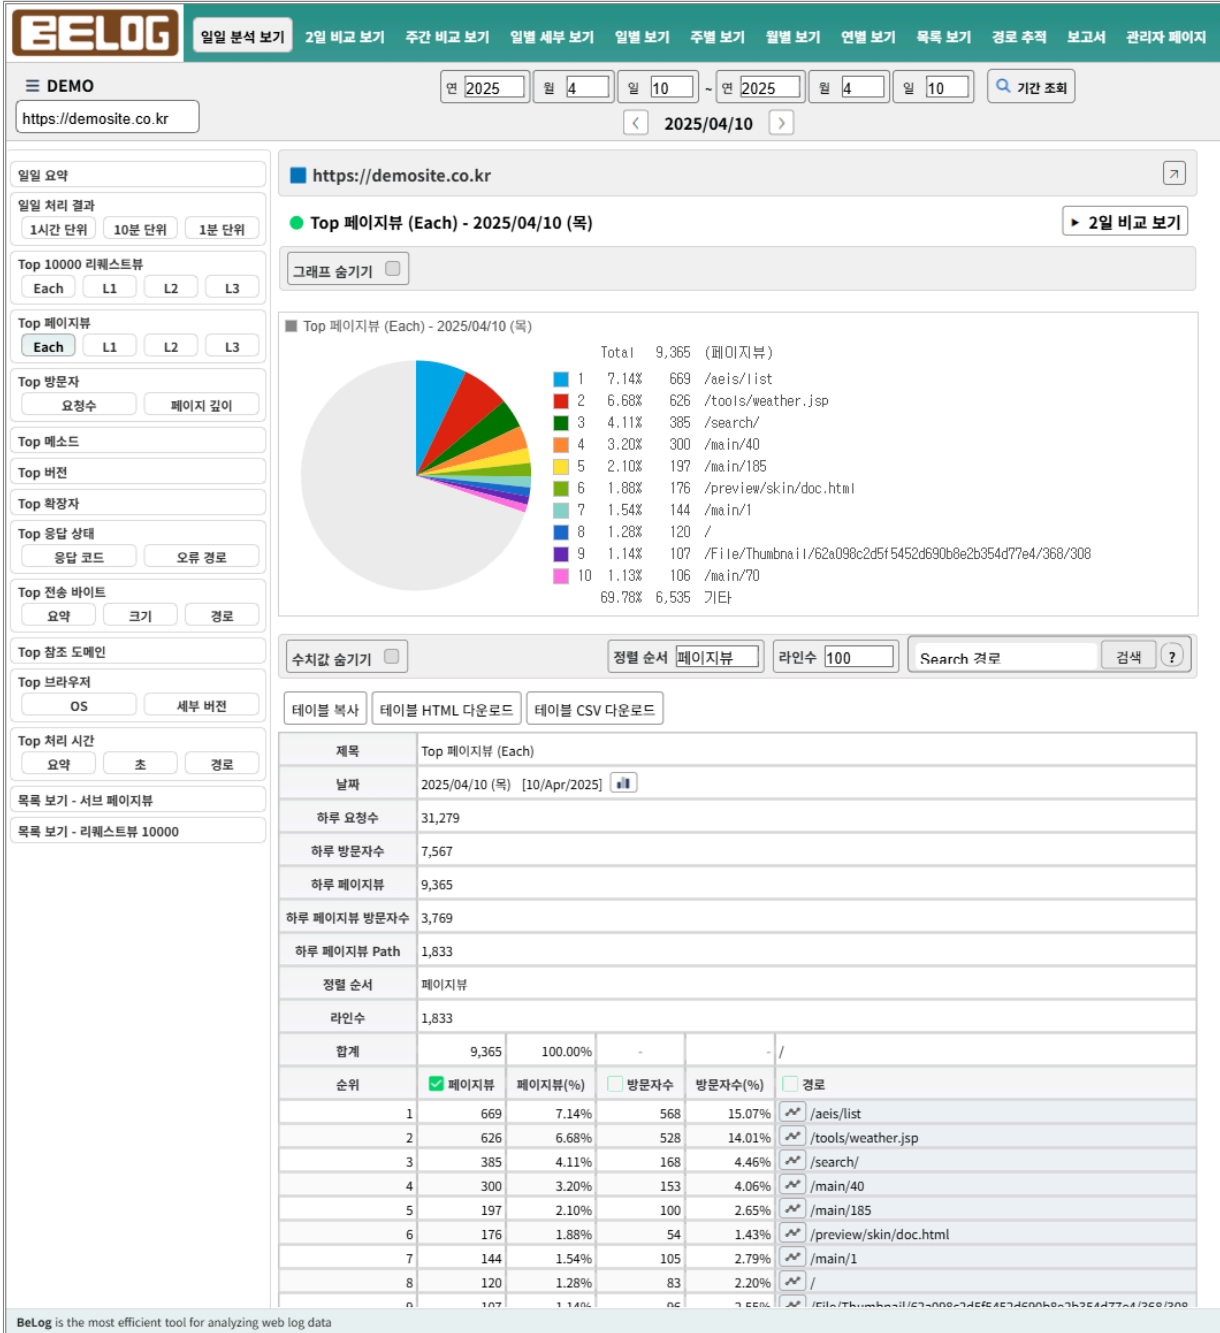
BELOG

일일 분석 보기 2일 비교 보기 주간 비교 보기 일별 세부 보기 일별 보기 주별 보기 월별 보기 연별 보기 목록 보기 경로 추적 보고서 관리자 페이지

☰ DEMO

https://demosite.co.kr

연 2025 월 4 일 10 ~ 연 2025 월 4 일 10 기간 조회

2025/04/10

일일 요약

일일 처리 결과
1시간 단위 10분 단위 1분 단위

Top 10000 리퀘스트뷰
Each L1 L2 L3

Top 페이지뷰
Each L1 L2 L3

Top 방문자
요청수 페이지 깊이

Top 메소드

Top 버전

Top 확장자

Top 응답 상태
응답 코드 오류 경로

Top 전송 바이트
요약 크기 경로

Top 참조 도메인

Top 브라우저
OS 세부 버전

Top 처리 시간
요약 초 경로

목록 보기 - 서브 페이지뷰

목록 보기 - 리퀘스트뷰 10000

https://demosite.co.kr

Top 페이지뷰 (Each) - 2025/04/10 (목)

▸ 2일 비교 보기

그래프 숨기기

Top 페이지뷰 (Each) - 2025/04/10 (목)

Total 9,365 (페이지뷰)
1 7.14% 669 /aeis/list
2 6.68% 626 /tools/weather.jsp
3 4.11% 385 /search/
4 3.20% 300 /main/40
5 2.10% 197 /main/185
6 1.88% 176 /preview/skin/doc.html
7 1.54% 144 /main/1
8 1.28% 120 /
9 1.14% 107 /File/Thumbnail/62a098c2d5f5452d690b8e2b354d77e4/368/308
10 1.13% 106 /main/70
69.78% 6,535 기타

수치값 숨기기 정렬 순서 페이지뷰 라인수 100 Search 경로 검색 ?

테이블 복사 테이블 HTML 다운로드 테이블 CSV 다운로드

| 제목 | Top 페이지뷰 (Each) |
|---|---|
| 날짜 | 2025/04/10 (목) [10/Apr/2025] |
| 하루 요청수 | 31,279 |
| 하루 방문자수 | 7,567 |
| 하루 페이지뷰 | 9,365 |
| 하루 페이지뷰 방문자수 | 3,769 |
| 하루 페이지뷰 Path | 1,833 |
| 정렬 순서 | 페이지뷰 |
| 라인수 | 1,833 |

| 합계 | 9,365 | 100.00% | - | - | / |
|---|---|---|---|---|---|
| 순위 | 페이지뷰 | 페이지뷰(%) | 방문자수 | 방문자수(%) | 경로 |
| 1 | 669 | 7.14% | 568 | 15.07% | /aeis/list |
| 2 | 626 | 6.68% | 528 | 14.01% | /tools/weather.jsp |
| 3 | 385 | 4.11% | 168 | 4.46% | /search/ |
| 4 | 300 | 3.20% | 153 | 4.06% | /main/40 |
| 5 | 197 | 2.10% | 100 | 2.65% | /main/185 |
| 6 | 176 | 1.88% | 54 | 1.43% | /preview/skin/doc.html |
| 7 | 144 | 1.54% | 105 | 2.79% | /main/1 |
| 8 | 120 | 1.28% | 83 | 2.20% | / |
| 9 | 107 | 1.14% | 96 | 2.55% | /File/Thumbnail/62a098c2d5f5452d690b8e2b354d77e4/368/308 |

BeLog is the most efficient tool for analyzing web log data